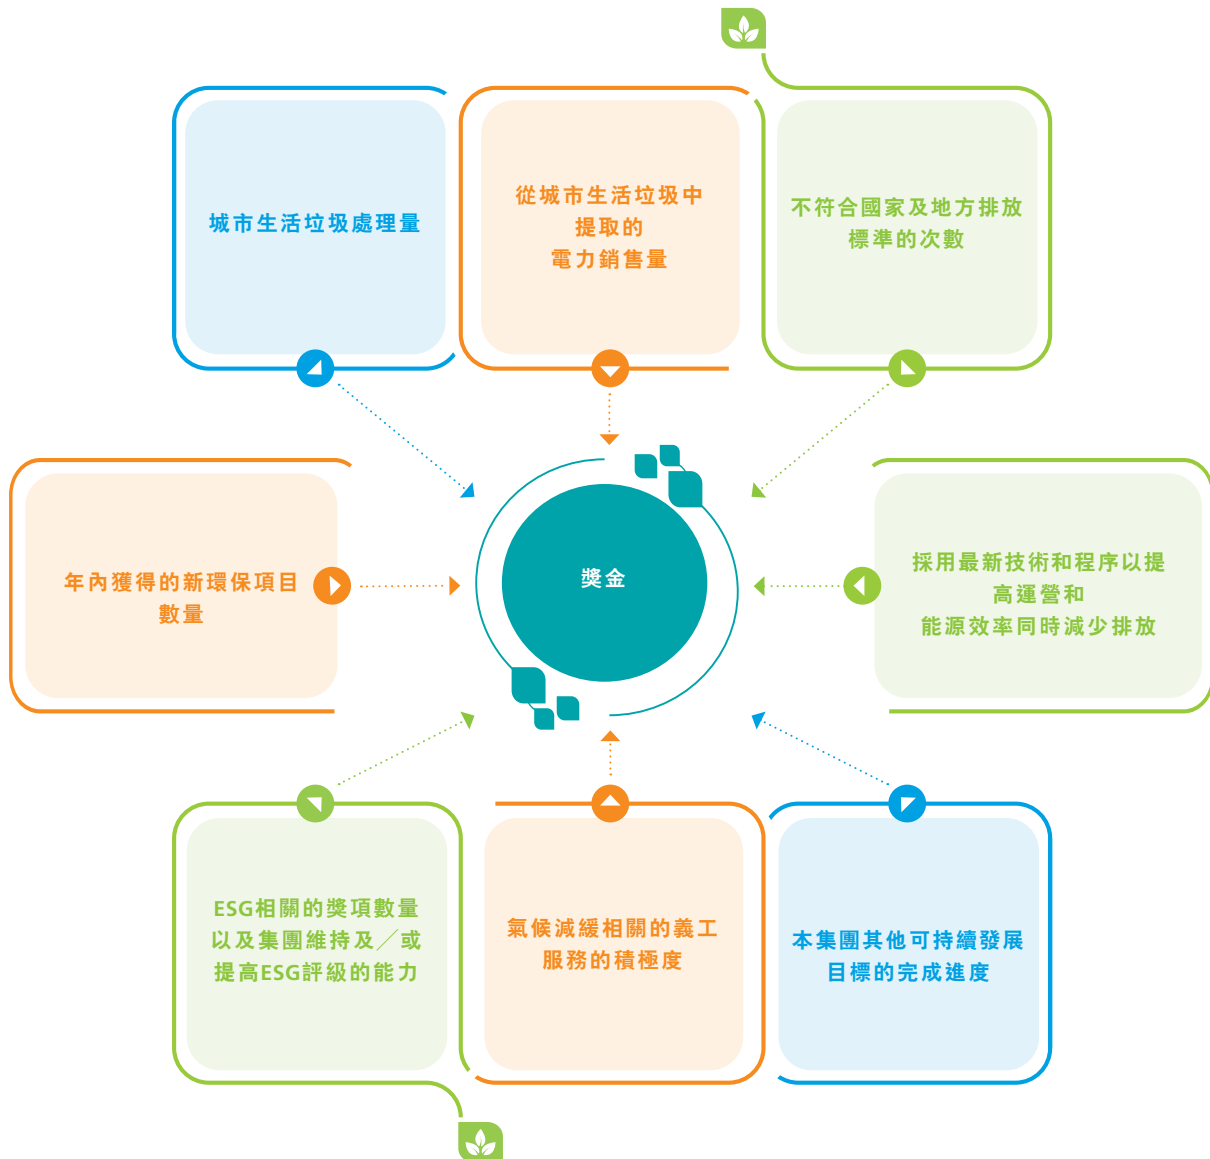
城市生活垃圾處理量

從城市生活垃圾中提取的電力銷售量

不符合國家及地方排放標準的次數

年內獲得的新環保項目數量

獎金

採用最新技術和程序以提高運營和能源效率同時減少排放

ESG相關的獎項數量以及集團維持及／或提高ESG評級的能力

氣候減緩相關的義工服務的積極度

本集團其他可持續發展目標的完成進度